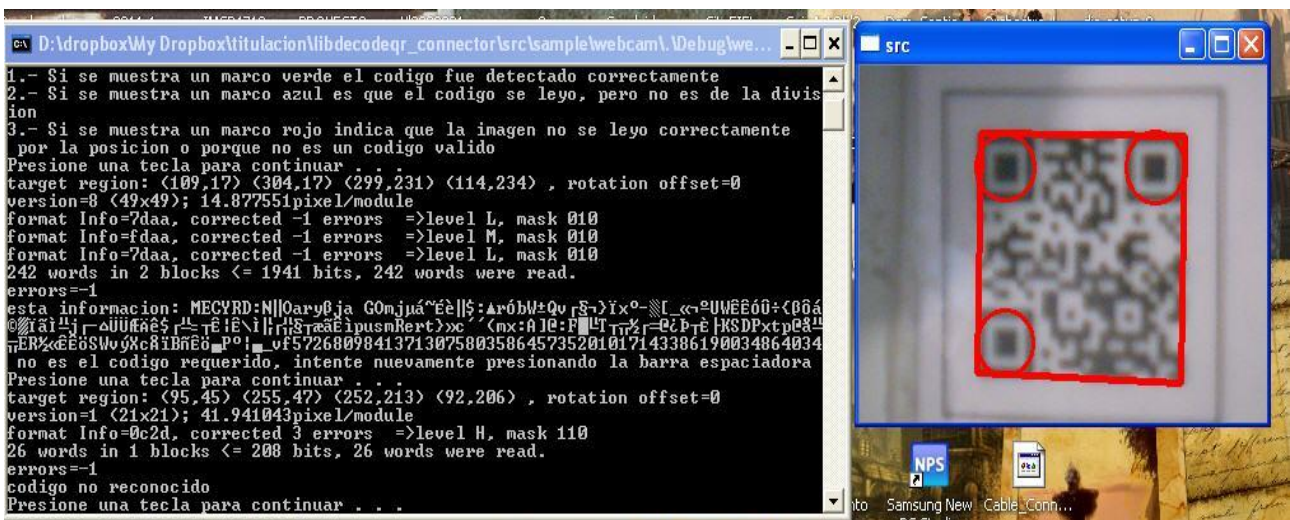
D:\dropbox\My Dropbox\titulacion\libdecodeqr_connector\src\sample\webcam\.\Debug\we...

1.- Si se muestra un marco verde el codigo fue detectado correctamente
2.- Si se muestra un marco azul es que el codigo se leyo, pero no es de la division
3.- Si se muestra un marco rojo indica que la imagen no se leyo correctamente por la posicion o porque no es un codigo valido
Presione una tecla para continuar . . .
target region: (109,17) (304,17) (299,231) (114,234) , rotation offset=0
version=8 (49x49); 14.877551pixel/module
format Info=7daa, corrected -1 errors =>level L, mask 010
format Info=fdaa, corrected -1 errors =>level M, mask 010
format Info=7daa, corrected -1 errors =>level L, mask 010
242 words in 2 blocks <= 1941 bits, 242 words were read.
errors=-1
esta informacion: MECYRD:N||Oaryβja GOmjµá^Éè||$:▲róbW±Qv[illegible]
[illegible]vf57268098413713075803586457352010171433861900348640
34
no es el codigo requerido, intente nuevamente presionando la barra espaciadora
Presione una tecla para continuar . . .
target region: (95,45) (255,47) (252,213) (92,206) , rotation offset=0
version=1 (21x21); 41.941043pixel/module
format Info=0c2d, corrected 3 errors =>level H, mask 110
26 words in 1 blocks <= 208 bits, 26 words were read.
errors=-1
codigo no reconocido
Presione una tecla para continuar . . .

src

NPS
Samsung New
Cable_Conn...